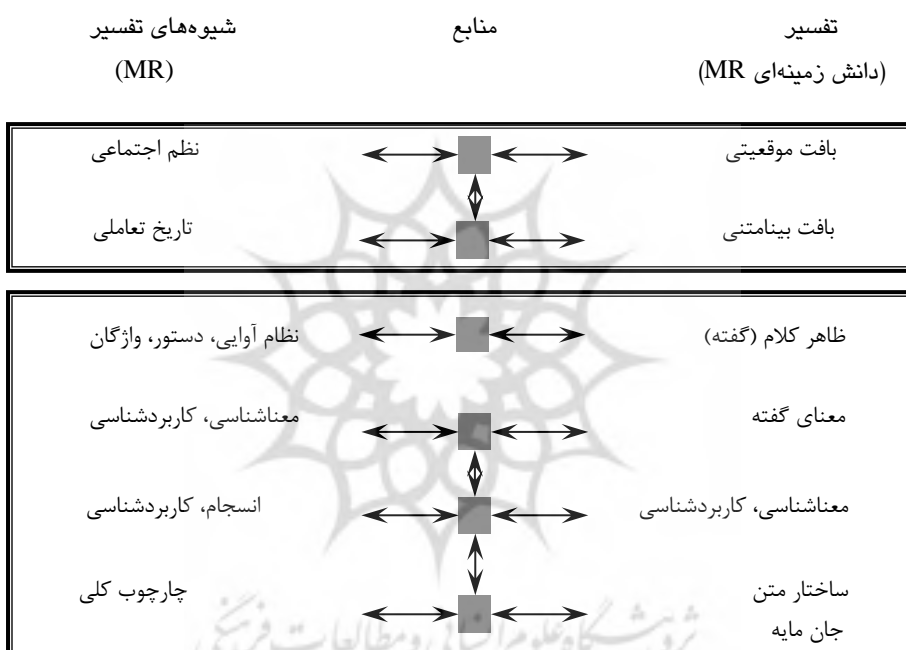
تفسیر
(دانش زمینه‌ای MR)

منابع

شیوه‌های تفسیر
(MR)

بافت موقعیتی
نظم اجتماعی

بافت بینامتنی
تاریخ تعاملی

ظاهر کلام (گفته)
نظام آوایی، دستور، واژگان

معنای گفته
معناشناسی، کاربردشناسی

معناشناسی، کاربردشناسی
انسجام، کاربردشناسی

ساختار متن
جان مایه
چارچوب کلی

پژوهشگاه علوم انسانی و مطالعات فرهنگی